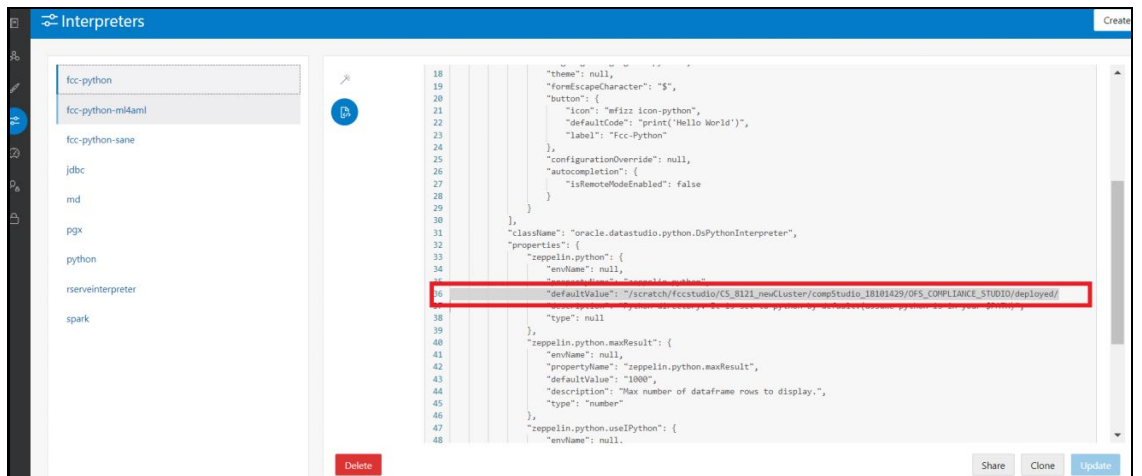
Interpreters

Create

fcc-python
fcc-python-ml4aml
fcc-python-sane
jdbc
md
pgx
python
rserveinterpreter
spark

18 "theme": null,
19 "formEscapeCharacter": "$",
20 "button": {
21 "icon": "mfizz icon-python",
22 "defaultCode": "print('Hello World')",
23 "label": "Fcc-Python"
24 },
25 "configurationOverride": null,
26 "autocompletion": {
27 "isRemoteModeEnabled": false
28 }
29 }
30 ],
31 "className": "oracle.datastudio.python.DsPythonInterpreter",
32 "properties": {
33 "zeppelin.python": {
34 "envName": null,
35 "propertyName": "zeppelin.python",
36 "defaultValue": "/scratch/fccstudio/CS_8121_newCluster/compStudio_18101429/OFS_COMPLIANCE_STUDIO/deployed/
37 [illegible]
38 "type": null
39 },
40 "zeppelin.python.maxResult": {
41 "envName": null,
42 "propertyName": "zeppelin.python.maxResult",
43 "defaultValue": "1000",
44 "description": "Max number of dataframe rows to display.",
45 "type": "number"
46 },
47 "zeppelin.python.useIPython": {
48 "envName": null,

Delete

Share Clone Update